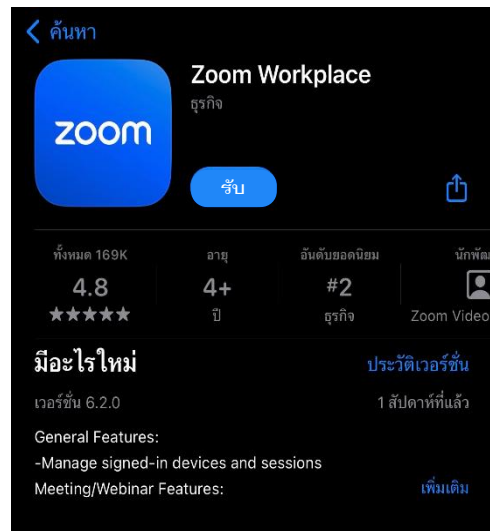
< ค้นหา

zoom

Zoom Workplace
ธุรกิจ

รับ

ทั้งหมด 169K
4.8
★★★★★

อายุ
4+
ปี

อันดับยอดนิยม
#2
ธุรกิจ

นักพัฒ
Zoom Video

มีอะไรใหม่
ประวัติเวอร์ชั่น

เวอร์ชั่น 6.2.0
1 สัปดาห์ที่แล้ว

General Features:
-Manage signed-in devices and sessions
Meeting/Webinar Features:
เพิ่มเติม